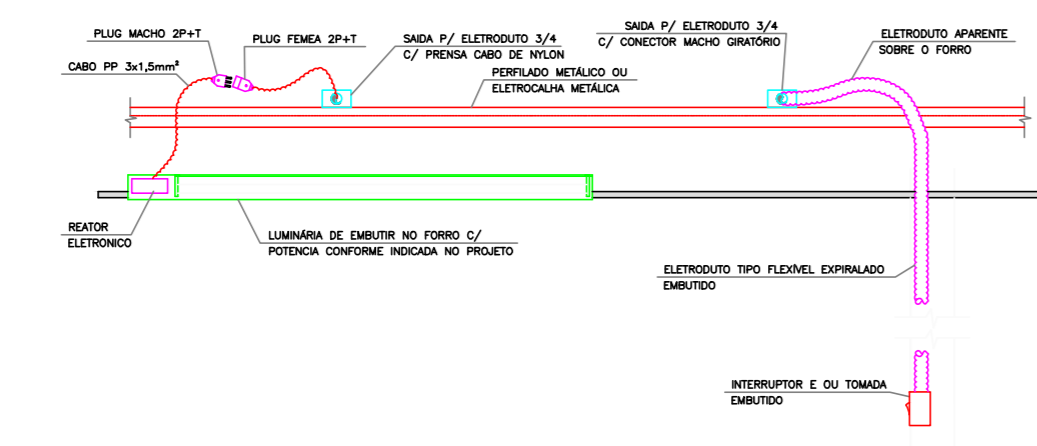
PLUG MACHO 2P+T

PLUG FEMEA 2P+T

CABO PP 3x1,5mm²

SAIDA P/ ELETRODUTO 3/4
C/ PRENSA CABO DE NYLON

SAIDA P/ ELETRODUTO 3/4
C/ CONECTOR MACHO GIRATÓRIO

ELETRODUTO APARENTE
SOBRE O FORRO

PERFILADO METÁLICO OU
ELETROCALHA METÁLICA

REATOR
ELETRONICO

LUMINÁRIA DE EMBUTIR NO FORRO C/
POTENCIA CONFORME INDICADA NO PROJETO

ELETRODUTO TIPO FLEXÍVEL EXPIRALADO
EMBUTIDO

INTERRUPTOR E OU TOMADA
EMBUTIDO